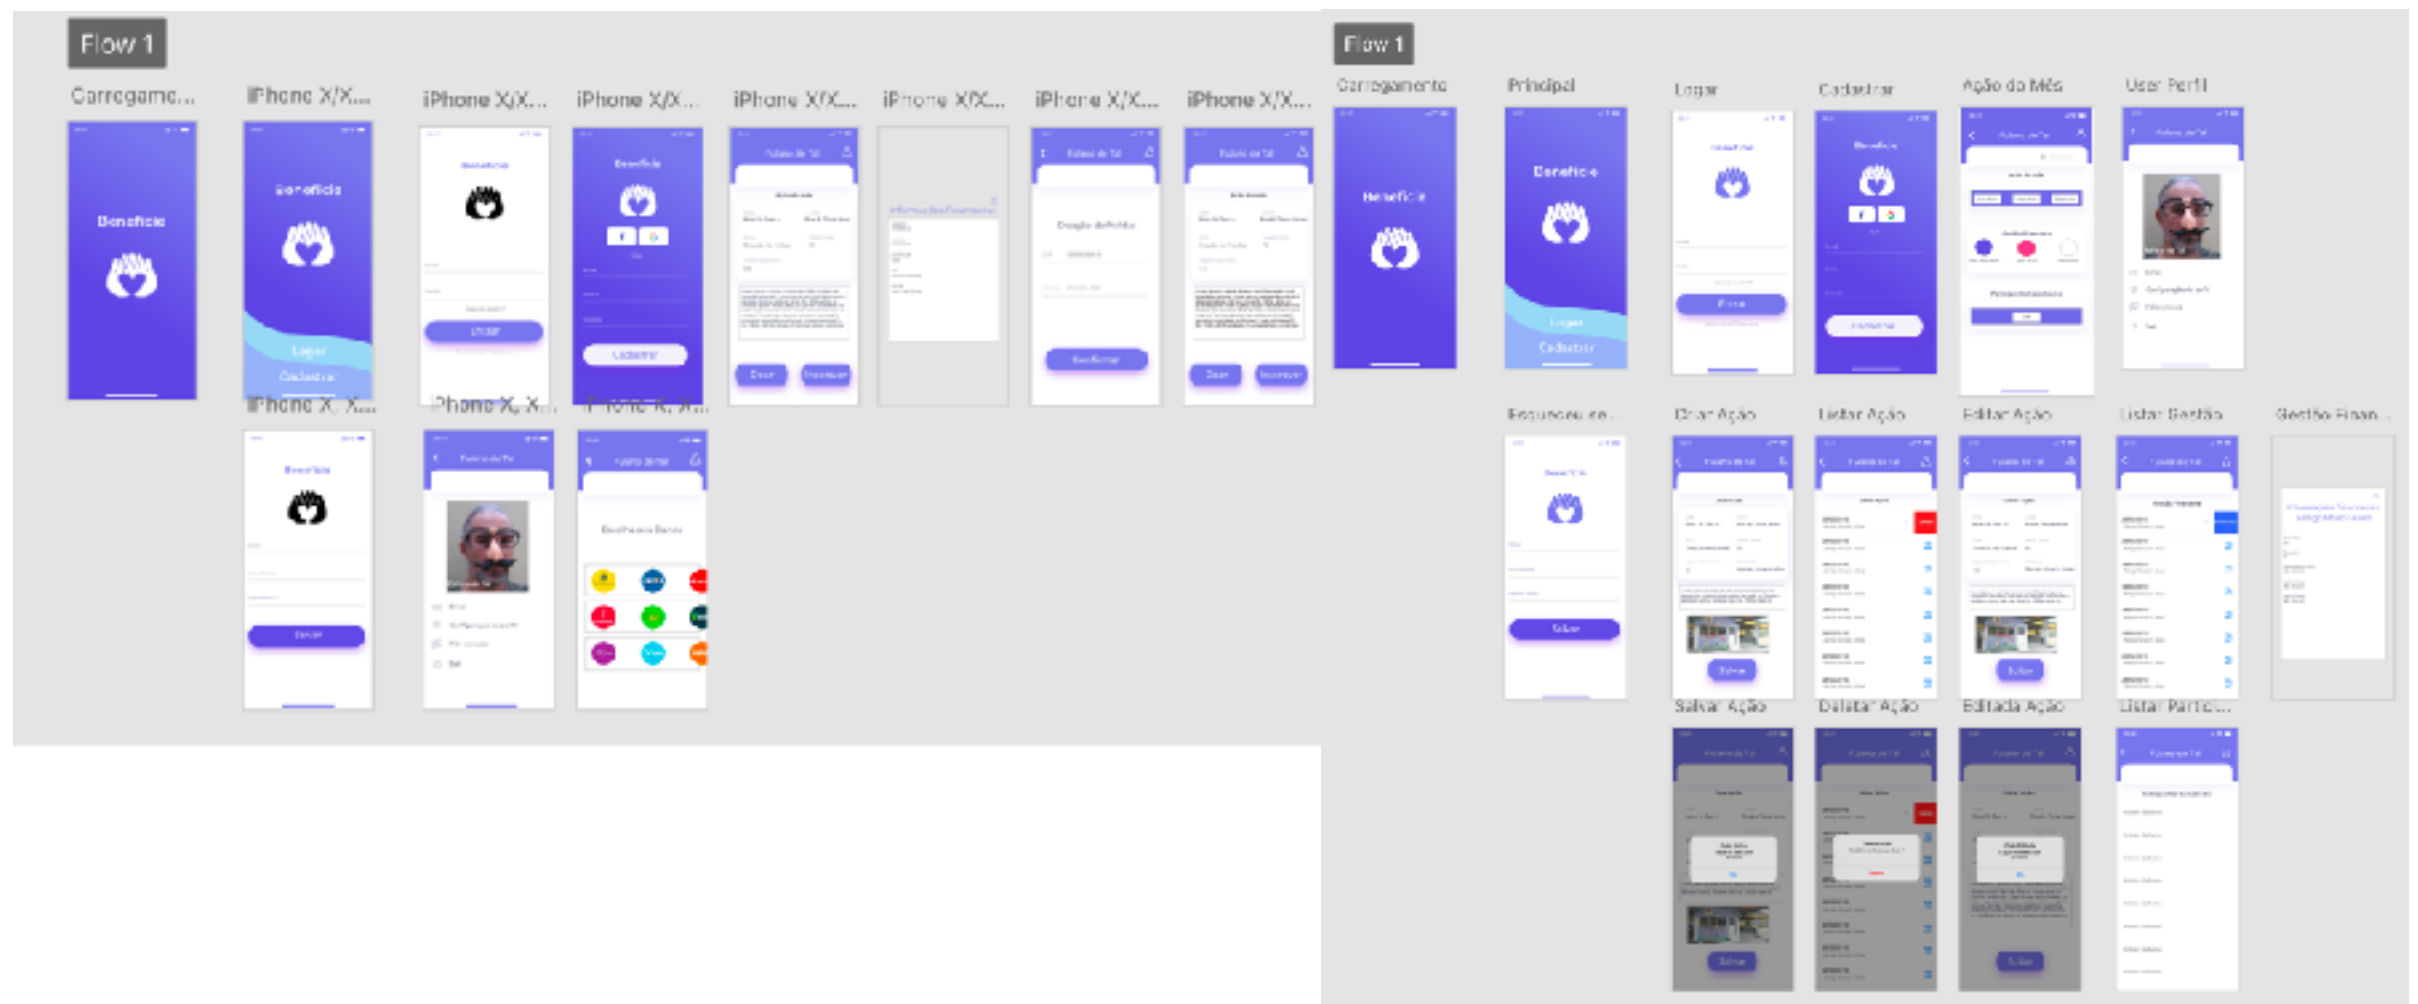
Flow 1

Carregame...

iPhone X/X...

iPhone X/X...

iPhone X/X...

iPhone X/X...

iPhone X/X...

iPhone X/X...

iPhone X/X...

Beneficie

Beneficie

Logar

Cadastrar

Beneficie

Entrar

Beneficie

Cadastrar

Doar

Doar

iPhone X/X...

iPhone X/X...

iPhone X/X...

Beneficie

Enviar

Flow 1

Carregamento

Principal

Logar

Cadastrar

Ação do Mês

User Perfil

Beneficie

Beneficie

Logar

Cadastrar

Esqueceu se...

Criar Ação

Listar Ação

Editar Ação

Listar Gestão

Gestão Finan...

Salvar

Salvar

Salvar

Salvar Ação

Deletar Ação

Editada Ação

Listar Partic...